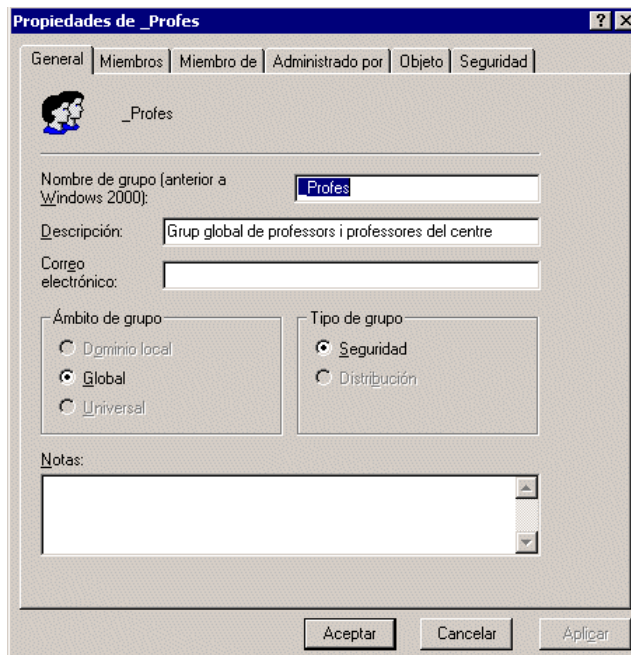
Propiedades de _Profes

? X

General | Miembros | Miembro de | Administrado por | Objeto | Seguridad

_Profes

Nombre de grupo (anterior a Windows 2000): _Profes

Descripción: Grup global de professors i professores del centre

Correo electrónico:

Ámbito de grupo
Dominio local
Global
Universal

Tipo de grupo
Seguridad
Distribución

Notas:

Aceptar | Cancelar | Aplicar